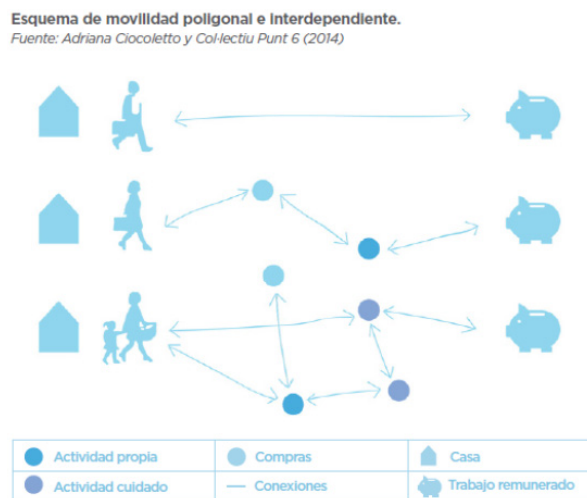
Esquema de movilidad poligonal e interdependiente.
Fuente: Adriana Ciocoletto y Col·lectiu Punt 6 (2014)

| Actividad propia | Compras | Casa |
|---|---|---|
| Actividad cuidado | Conexiones | Trabajo remunerado |